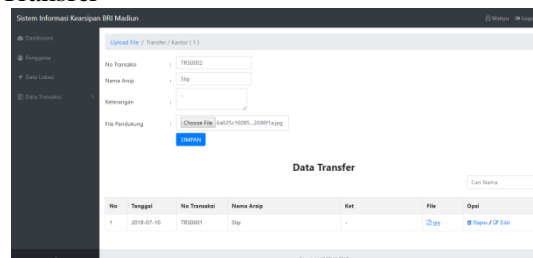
Sistem Informasi Kearsipan BRI Madiun

Wahyu Logout

Dashboard

Pengguna

Data Lokasi

Data Transaksi

Upload File / Transfer / Kantor ( 1 )

No Transaksi : TRS0002

Nama Arsip : Slip

Keterangan : -

File Pendukung : Choose File 6a025c16085...2698f1a.jpg

SIMPAN

Data Transfer

Cari Nama

| No | Tanggal | No Transaksi | Nama Arsip | Ket | File | Opsi |
|---|---|---|---|---|---|---|
| 1 | 2018-07-10 | TRS0001 | Slip | - | jpg | Hapus / Edit |